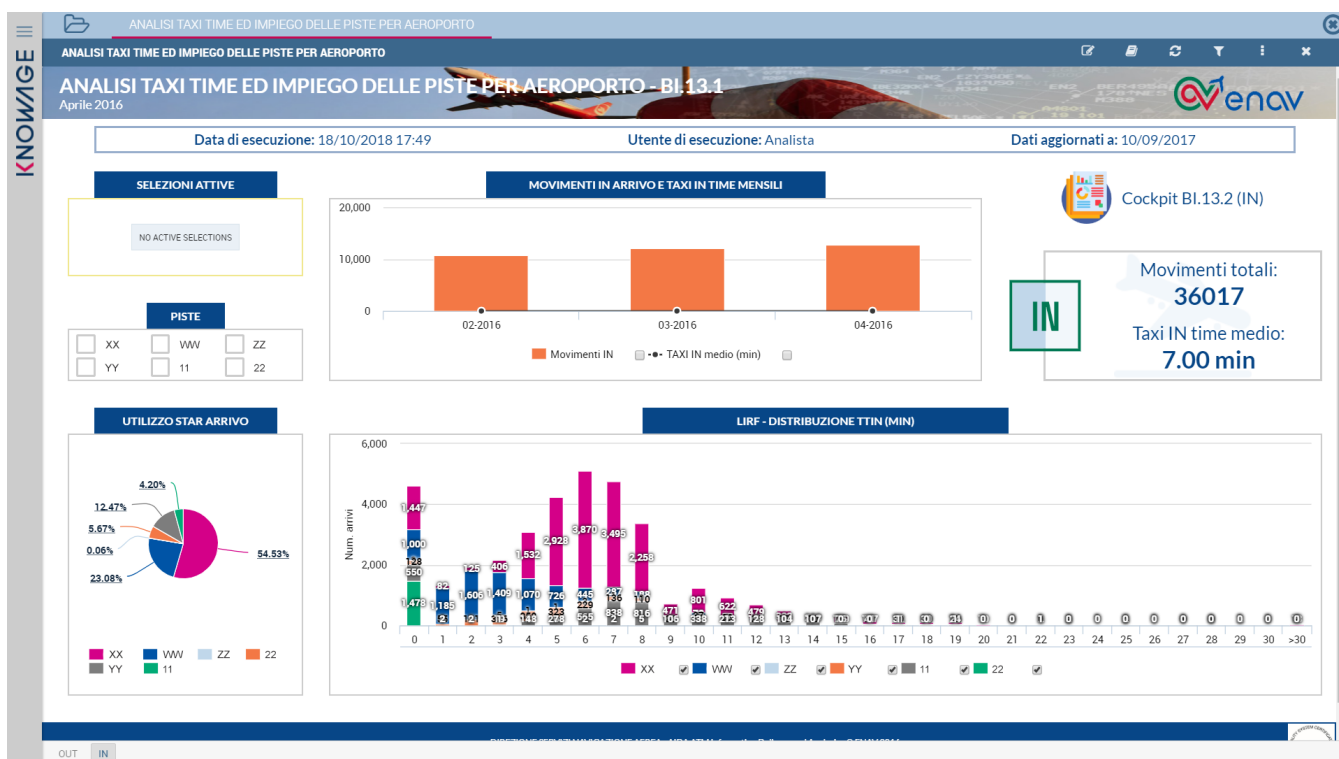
KNOWAGE

ANALISI TAXI TIME ED IMPIEGO DELLE PISTE PER AEROPORTO

ANALISI TAXI TIME ED IMPIEGO DELLE PISTE PER AEROPORTO

ANALISI TAXI TIME ED IMPIEGO DELLE PISTE PER AEROPORTO - BI.13.1
Aprile 2016

enav

Data di esecuzione: 18/10/2018 17:49    Utente di esecuzione: Analista    Dati aggiornati a: 10/09/2017

SELEZIONI ATTIVE

NO ACTIVE SELECTIONS

PISTE

XX WW ZZ
YY 11 22

MOVIMENTI IN ARRIVO E TAXI IN TIME MENSILI

20,000
10,000
0
02-2016 03-2016 04-2016

Movimenti IN   TAXI IN medio (min)

Cockpit BI.13.2 (IN)

IN

Movimenti totali:
36017
Taxi IN time medio:
7.00 min

UTILIZZO STAR ARRIVO

4.20%
12.47%
5.67%
0.06%
23.08%
54.53%

XX WW ZZ 22
YY 11

LIRF - DISTRIBUZIONE TTIN (MIN)

6,000
4,000
2,000
0
Num. arrivi

1,447 1,000 128 550 1,478 82 1,185 2 125 1,606 2 406 1,409 313 1,532 1,070 148 2,928 726 323 278 3,870 445 229 525 3,495 297 135 838 2,258 119 110 816 471 106 801 338 622 213 479 128 104 107 70 47 31 30 24 0 0 0 0 0 0 0 0 0 0 0 0

0 1 2 3 4 5 6 7 8 9 10 11 12 13 14 15 16 17 18 19 20 21 22 23 24 25 26 27 28 29 30 >30

XX WW ZZ YY 11 22

OUT IN